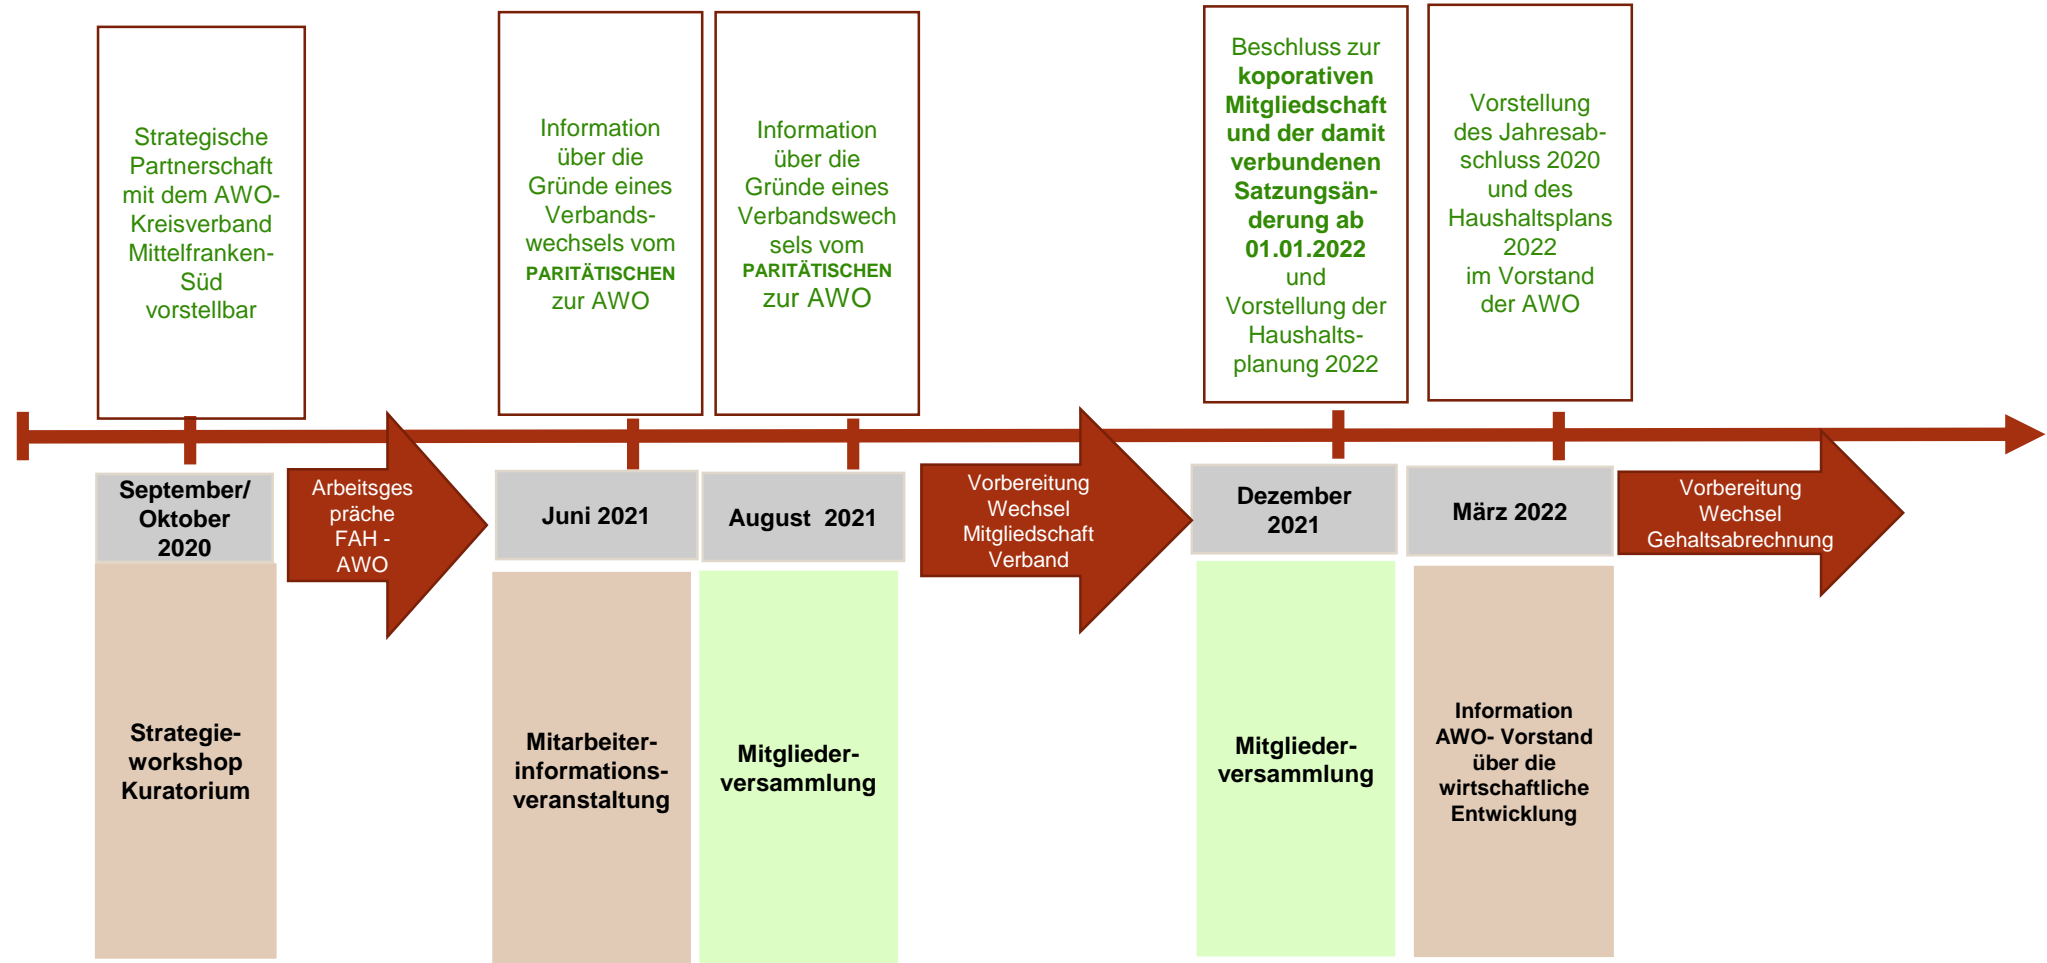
Strategische Partnerschaft mit dem AWO-Kreisverband Mittelfranken-Süd vorstellbar

September/ Oktober 2020

Strategieworkshop Kuratorium

Arbeitsgespräche FAH - AWO

Information über die Gründe eines Verbandswechsels vom PARITÄTISCHEN zur AWO

Juni 2021

Mitarbeiterinformationsveranstaltung

Information über die Gründe eines Verbandswechsels vom PARITÄTISCHEN zur AWO

August 2021

Mitgliederversammlung

Vorbereitung Wechsel Mitgliedschaft Verband

Beschluss zur koporativen Mitgliedschaft und der damit verbundenen Satzungsänderung ab 01.01.2022 und Vorstellung der Haushaltsplanung 2022

Dezember 2021

Mitgliederversammlung

Vorstellung des Jahresabschluss 2020 und des Haushaltsplans 2022 im Vorstand der AWO

März 2022

Information AWO- Vorstand über die wirtschaftliche Entwicklung

Vorbereitung Wechsel Gehaltsabrechnung